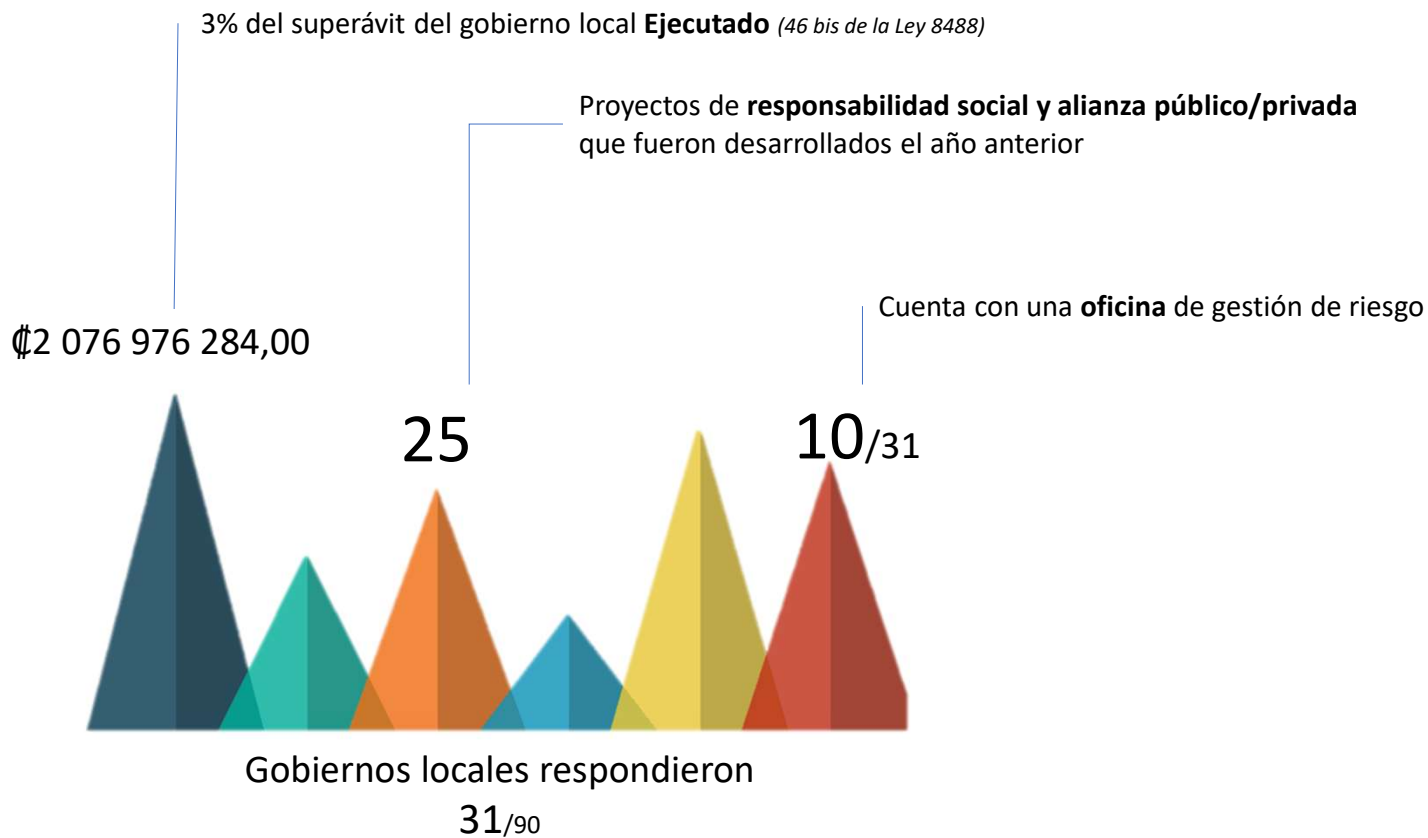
3% del superávit del gobierno local **Ejecutado** *(46 bis de la Ley 8488)*

Proyectos de **responsabilidad social y alianza público/privada** que fueron desarrollados el año anterior

Cuenta con una **oficina** de gestión de riesgo

₡2 076 976 284,00

25

10/31

Gobiernos locales respondieron
31/90